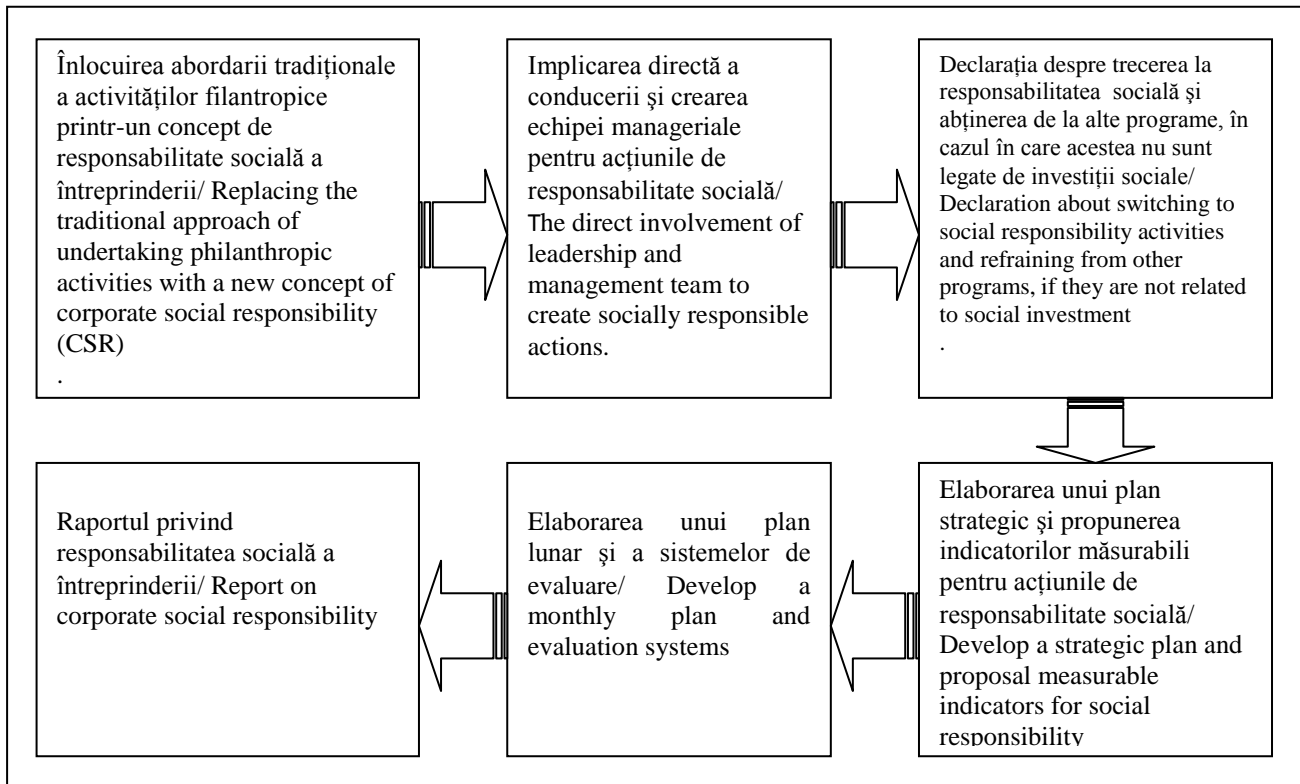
Înlocuirea abordarii tradiționale a activităților filantropice printr-un concept de responsabilitate socială a întreprinderii/ Replacing the traditional approach of undertaking philanthropic activities with a new concept of corporate social responsibility (CSR)
.

Implicarea directă a conducerii şi crearea echipei manageriale pentru acțiunile de responsabilitate socială/ The direct involvement of leadership and management team to create socially responsible actions.

Declarația despre trecerea la responsabilitatea socială şi abținerea de la alte programe, în cazul în care acestea nu sunt legate de investiții sociale/ Declaration about switching to social responsibility activities and refraining from other programs, if they are not related to social investment
.

Elaborarea unui plan strategic şi propunerea indicatorilor măsurabili pentru acțiunile de responsabilitate socială/ Develop a strategic plan and proposal measurable indicators for social responsibility

Elaborarea unui plan lunar şi a sistemelor de evaluare/ Develop a monthly plan and evaluation systems

Raportul privind responsabilitatea socială a întreprinderii/ Report on corporate social responsibility